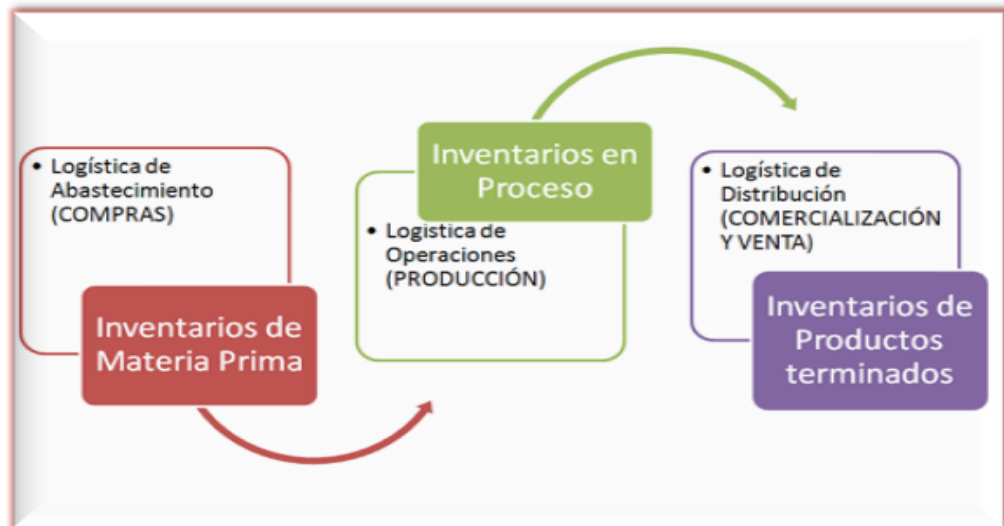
• Logística de Abastecimiento (COMPRAS)

Inventarios de Materia Prima

Inventarios en Proceso

• Logistica de Operaciones (PRODUCCIÓN)

• Logística de Distribución (COMERCIALIZACIÓN Y VENTA)

Inventarios de Productos terminados